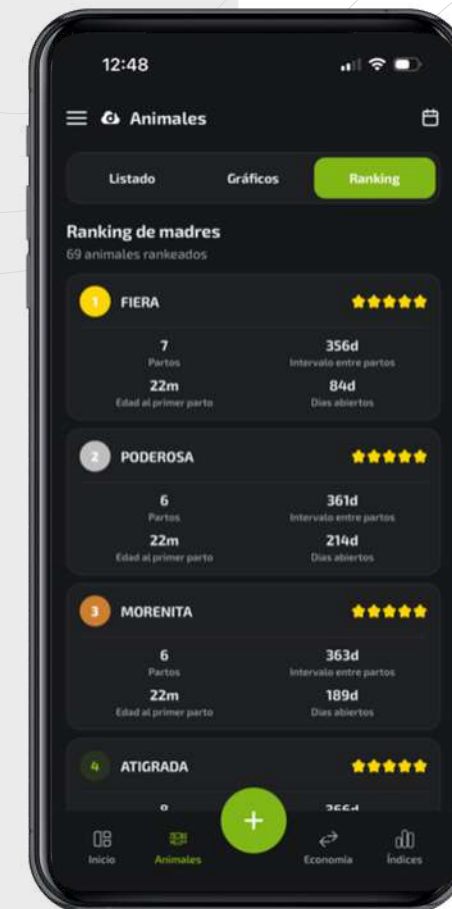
12:48

Animales

Listado
Gráficos
Ranking

Ranking de madres
69 animales rankeados

1 FIERA
7
Partos
356d
Intervalo entre partos
22m
Edad al primer parto
84d
Días abiertos

2 PODEROSA
6
Partos
361d
Intervalo entre partos
22m
Edad al primer parto
214d
Días abiertos

3 MORENITA
6
Partos
363d
Intervalo entre partos
22m
Edad al primer parto
189d
Días abiertos

4 ATIGRADA
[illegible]
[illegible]

+

Inicio
Animales
Economía
Índices